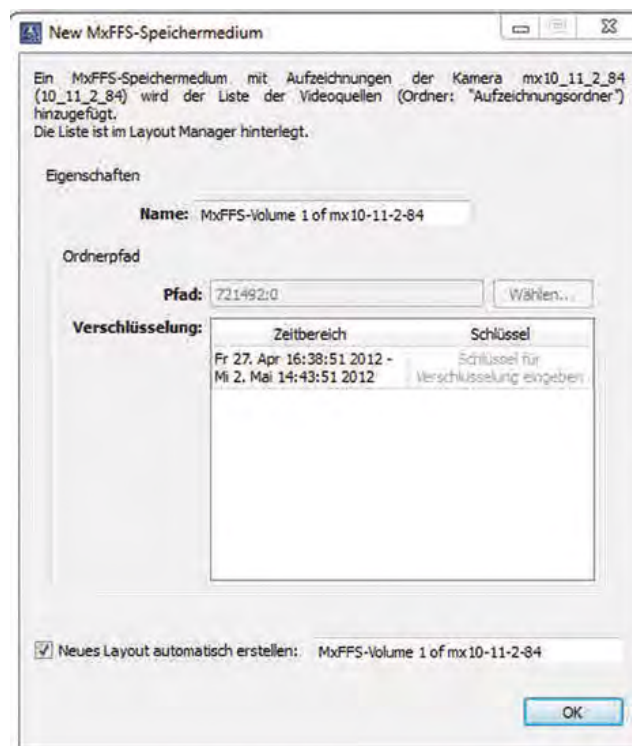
New MxFFS-Speichermedium

Ein MxFFS-Speichermedium mit Aufzeichnungen der Kamera mx10_11_2_84 (10_11_2_84) wird der Liste der Videoquellen (Ordner: "Aufzeichnungsordner") hinzugefügt.
Die Liste ist im Layout Manager hinterlegt.

Eigenschaften

Name: MxFFS-Volume 1 of mx10-11-2-84

Ordnerpfad

Pfad: 721492:0

Wählen...

Verschlüsselung:

| Zeitbereich | Schlüssel |
|---|---|
| Fr 27. Apr 16:38:51 2012 - Mi 2. Mai 14:43:51 2012 | Schlüssel für Verschlüsselung eingeben |

Neues Layout automatisch erstellen: MxFFS-Volume 1 of mx10-11-2-84

OK